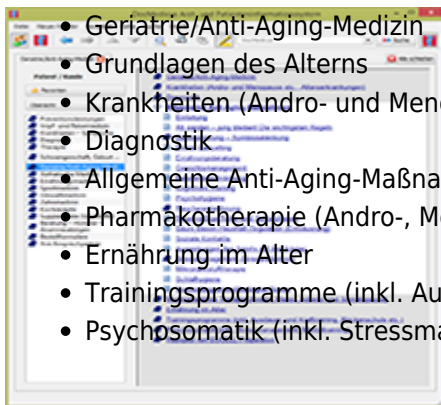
- Geriatrie/Anti-Aging-Medizin
- Grundlagen des Alterns
- Krankheiten (Andro- und Meno
- Diagnostik
- Allgemeine Anti-Aging-Maßna
- Pharmakotherapie (Andro-, Me
- Ernährung im Alter
- Trainingsprogramme (inkl. Au
- Psychosomatik (inkl. Stressma